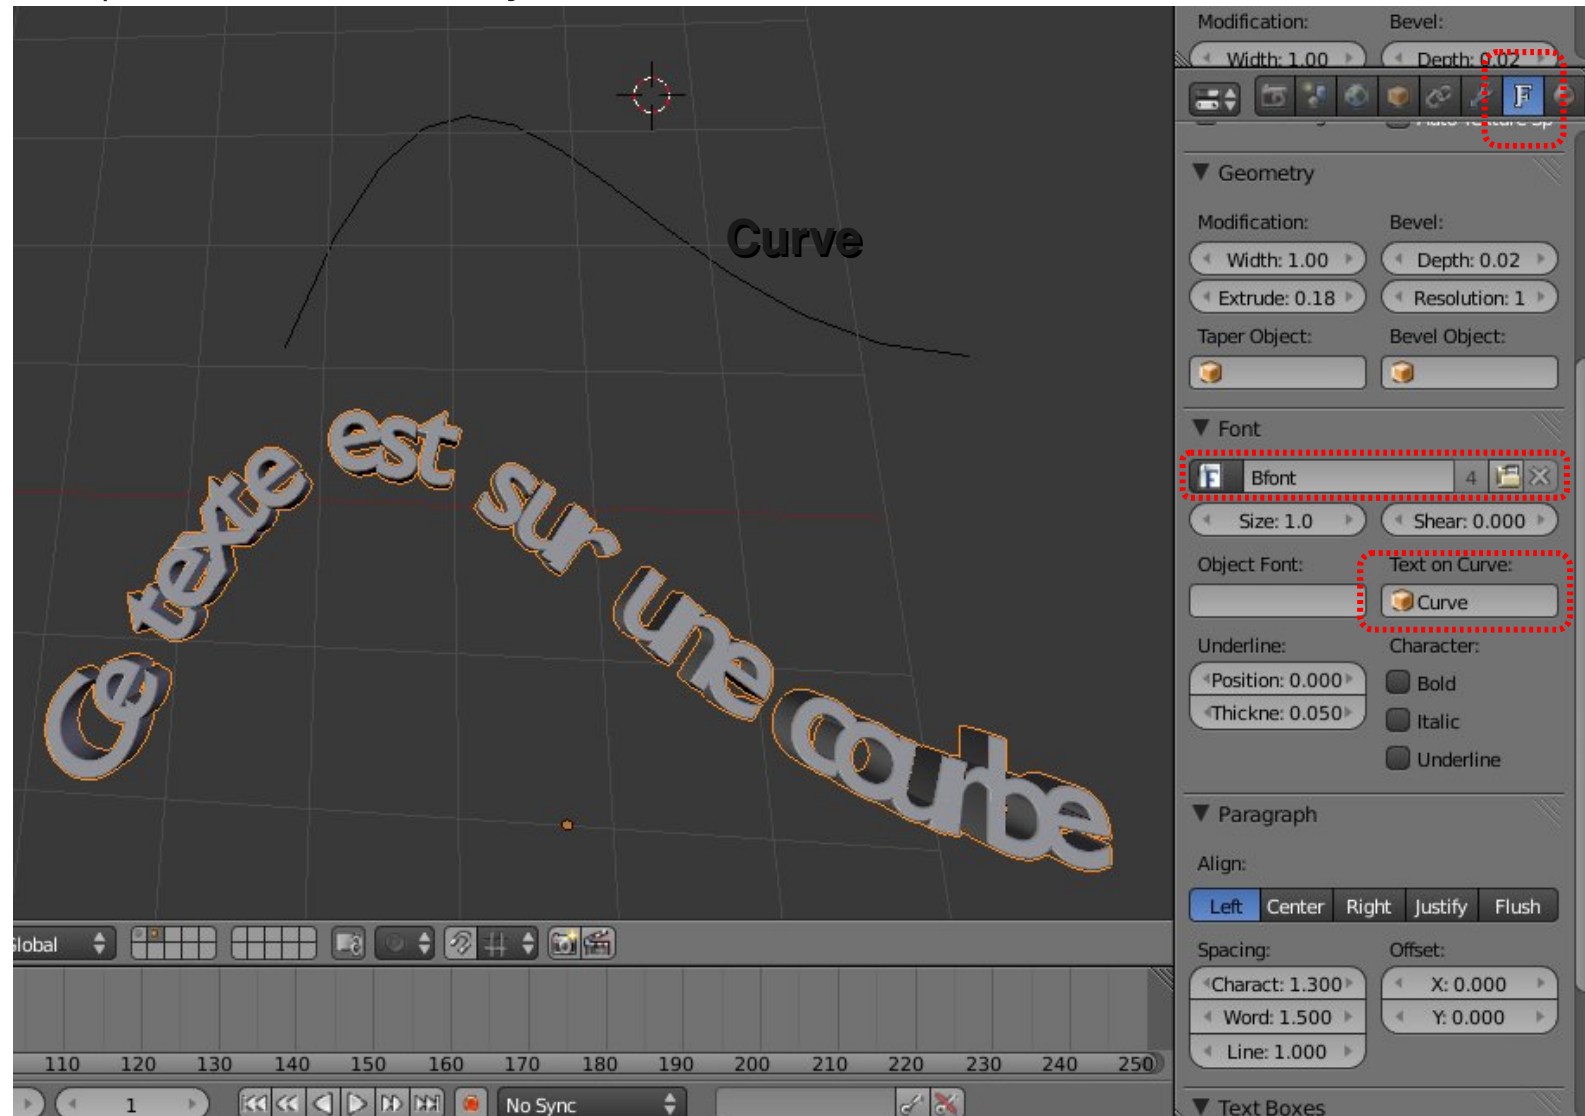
Curve

Ce texte est sur une courbe

Modification:
Bevel:
Width: 1.00
Depth: 0.02

Geometry
Modification:
Bevel:
Width: 1.00
Depth: 0.02
Extrude: 0.18
Resolution: 1
Taper Object:
Bevel Object:

Font
Bfont
4
Size: 1.0
Shear: 0.000
Object Font:
Text on Curve:
Curve
Underline:
Character:
Position: 0.000
Bold
Thickne: 0.050
Italic
Underline

Paragraph
Align:
Left
Center
Right
Justify
Flush
Spacing:
Offset:
Charact: 1.300
X: 0.000
Word: 1.500
Y: 0.000
Line: 1.000

Text Boxes

lobal

110 120 130 140 150 160 170 180 190 200 210 220 230 240 250

1
No Sync